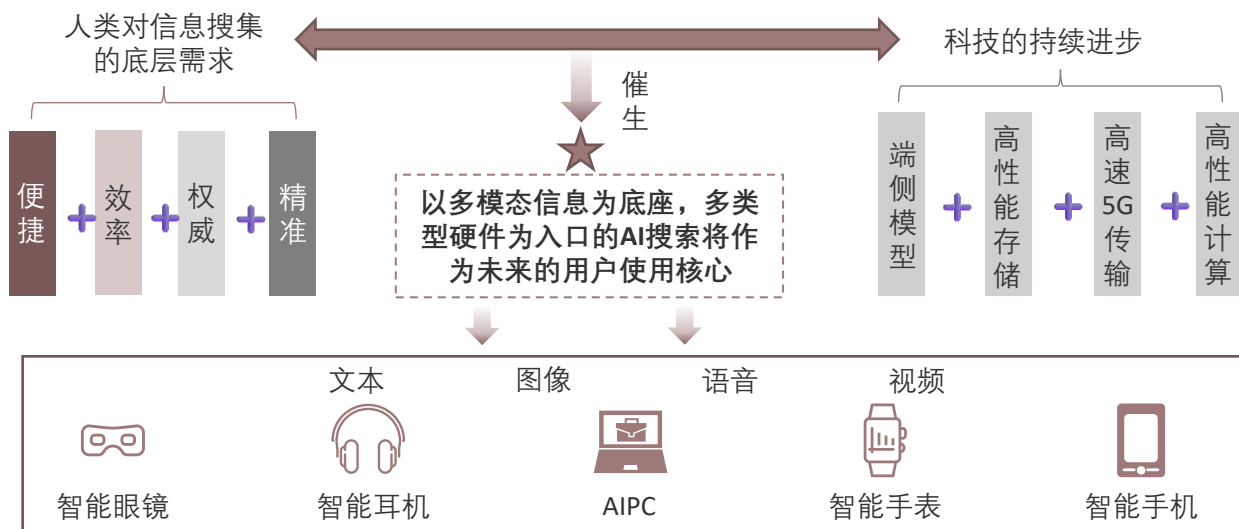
人类对信息搜集的底层需求

科技的持续进步

催生

便捷

效率

权威

精准

以多模态信息为底座，多类型硬件为入口的AI搜索将作为未来的用户使用核心

端侧模型

高性能存储

高速5G传输

高性能计算

文本

图像

语音

视频

智能眼镜

智能耳机

AIPC

智能手表

智能手机